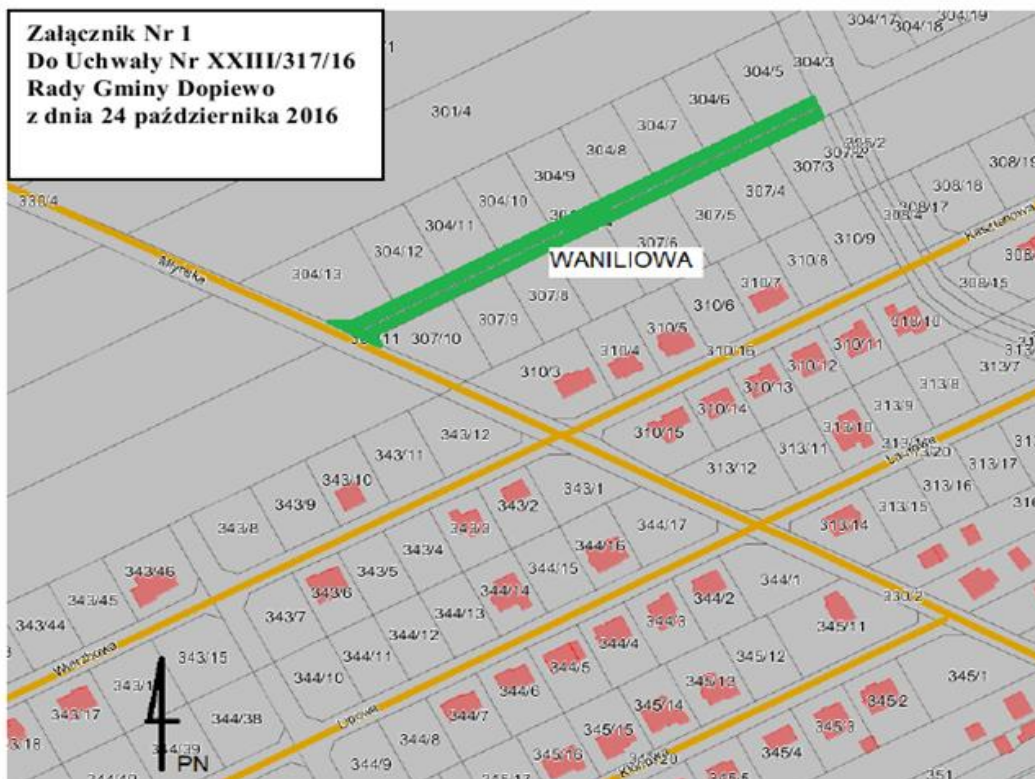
Załącznik Nr 1
Do Uchwały Nr XXIII/317/16
Rady Gminy Dopiewo
z dnia 24 października 2016

WANILIOWA

Młyńska
Kasztanowa
Lawendowa
Wrzosowa
Lipowa
Kwiatowa

PN

304/17 304/18 304/19
304/5 304/3
304/6
301/4 304/7
304/8 305/2
307/2
307/3 308/19
304/9 307/4 308/18
304/10 308/17
338/4 304/11 307/5 308/4
304/12 307/6 310/9
304/13 310/8 308
310/7 308/15
307/8 310/6
307/9 310/5 310/10
307/10
310/4 310/16 310/11
310/3 310/12 313/7
310/13 313/8
310/14 313/9
343/12 310/15 313/10
343/11 313/11
313/12 313/17
343/10 313/16
343/9 343/2 343/1 313/15
343/8 343/3 344/17 313/14
343/4 344/16
343/46 343/5 344/15
343/45 343/6 344/14 344/1
343/44 343/7 344/13 344/2 330/2
344/12 344/3 345/11
343/15 344/11 344/4
344/10 344/5 345/12
343/1 344/6 345/13 345/1
343/17 344/38 344/7 345/14 345/2
344/39 344/8 345/15 345/3
344/9 345/16 345/20 345/4
351